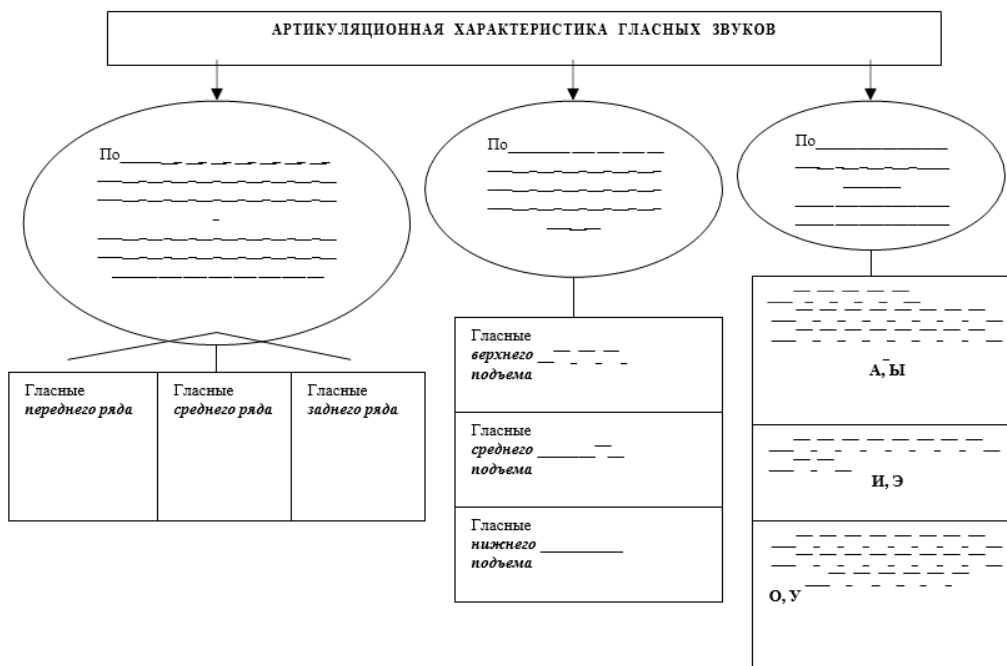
АРТИКУЛЯЦИОННАЯ ХАРАКТЕРИСТИКА ГЛАСНЫХ ЗВУКОВ

По_______________________________

По_______________________________

По_______________________________

| Гласные *переднего ряда* | Гласные *среднего ряда* | Гласные *заднего ряда* |
|---|---|---|

Гласные *верхнего* ________ *подъема*

Гласные *среднего* ________ *подъема*

Гласные *нижнего* ________ *подъема*

________________________________ А, Ы

________________________________ И, Э

________________________________ О, У